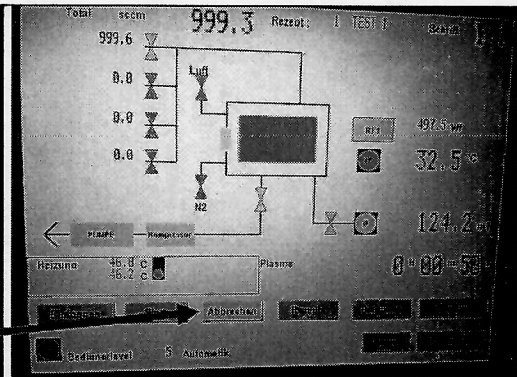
Total sccm 999.3 Rezept: 1 TEST 1 Schritt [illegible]

999.6

0.0

0.0

0.0

Luft

N2

RF1

497.5 nm

32.5 °C

124.2 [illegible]

Pumpe Rezeptor

Heizung 46.0 C
46.2 C

Plasma

0 : 00 : 53

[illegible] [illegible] Abbrechen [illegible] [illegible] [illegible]

Bedienlevel 5 Automatik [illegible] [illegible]